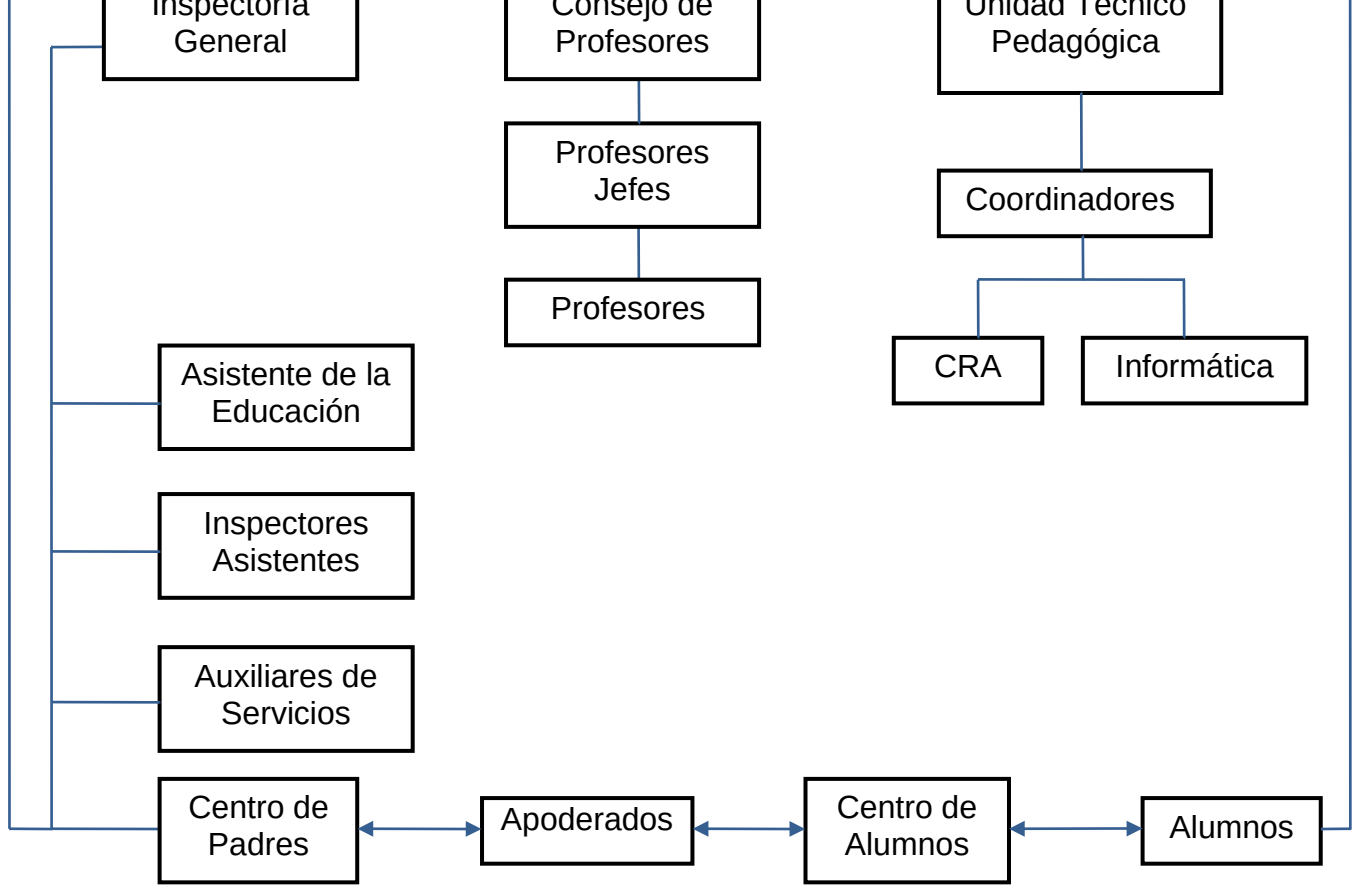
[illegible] General

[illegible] Profesores

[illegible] Pedagógica

Profesores Jefes

Coordinadores

Profesores

CRA

Informática

Asistente de la Educación

Inspectores Asistentes

Auxiliares de Servicios

Centro de Padres

Apoderados

Centro de Alumnos

Alumnos